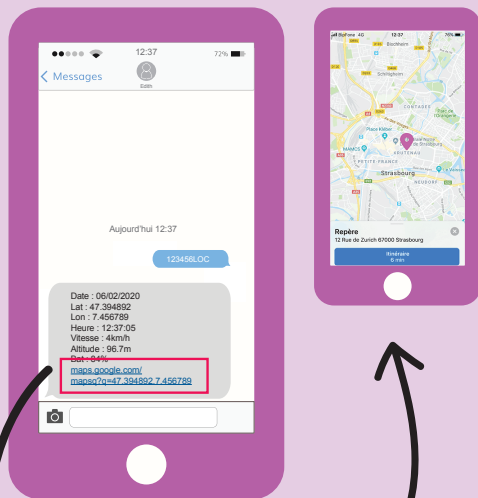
12:37
72%
Messages
Edith

Aujourd'hui 12:37

123456LOC

Date : 06/02/2020
Lat : 47.394892
Lon : 7.456789
Heure : 12:37:05
Vitesse : 4km/h
Altitude : 96.7m
Bat : 84%
maps.google.com/mapsq?q=47.394892,7.456789

Bouygues 4G
12:37
Schiltigheim
Bischheim
CONTADES
Place Kléber
Cathédrale Notre-Dame de Strasbourg
KRUTENAU
PETITE FRANCE
Strasbourg
NEUDORF
Repère
12 Rue de Zurich 67000 Strasbourg
Itinéraire
6 min